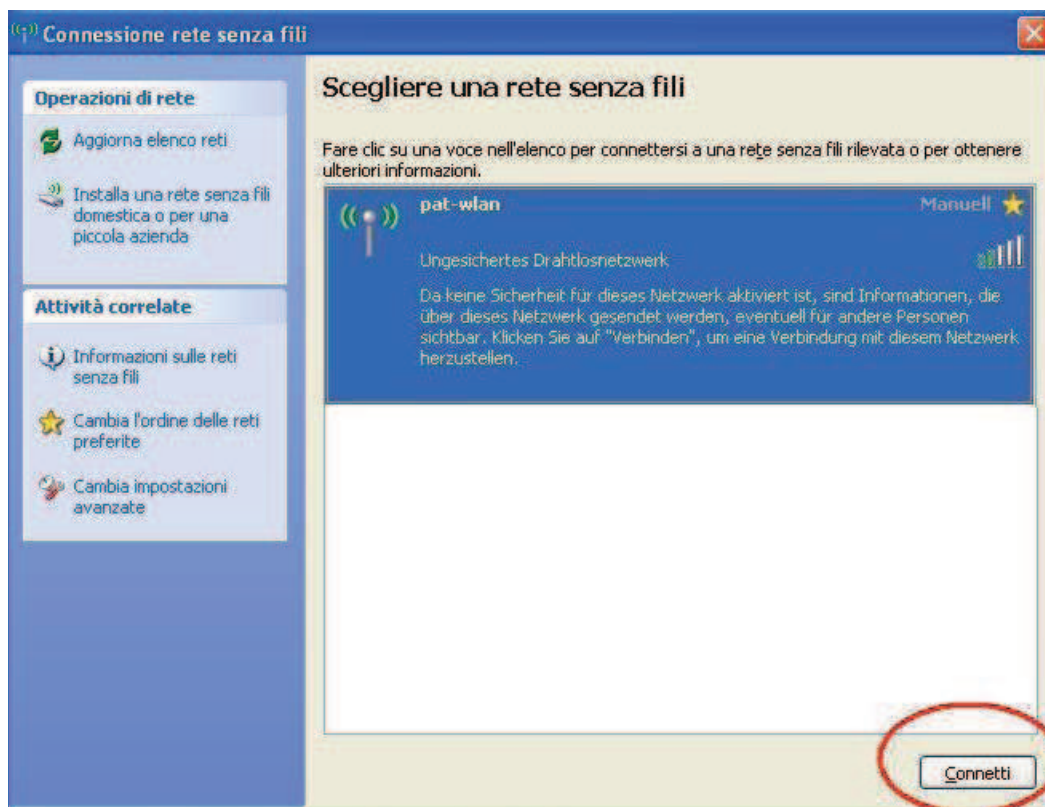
Connessione rete senza fili

Operazioni di rete

Aggiorna elenco reti

Installa una rete senza fili domestica o per una piccola azienda

Attività correlate

Informazioni sulle reti senza fili

Cambia l'ordine delle reti preferite

Cambia impostazioni avanzate

Scegliere una rete senza fili

Fare clic su una voce nell'elenco per connettersi a una rete senza fili rilevata o per ottenere ulteriori informazioni.

pat-wlan

Manuell

Ungesichertes Drahtlosnetzwerk

Da keine Sicherheit für dieses Netzwerk aktiviert ist, sind Informationen, die über dieses Netzwerk gesendet werden, eventuell für andere Personen sichtbar. Klicken Sie auf "Verbinden", um eine Verbindung mit diesem Netzwerk herzustellen.

Connetti